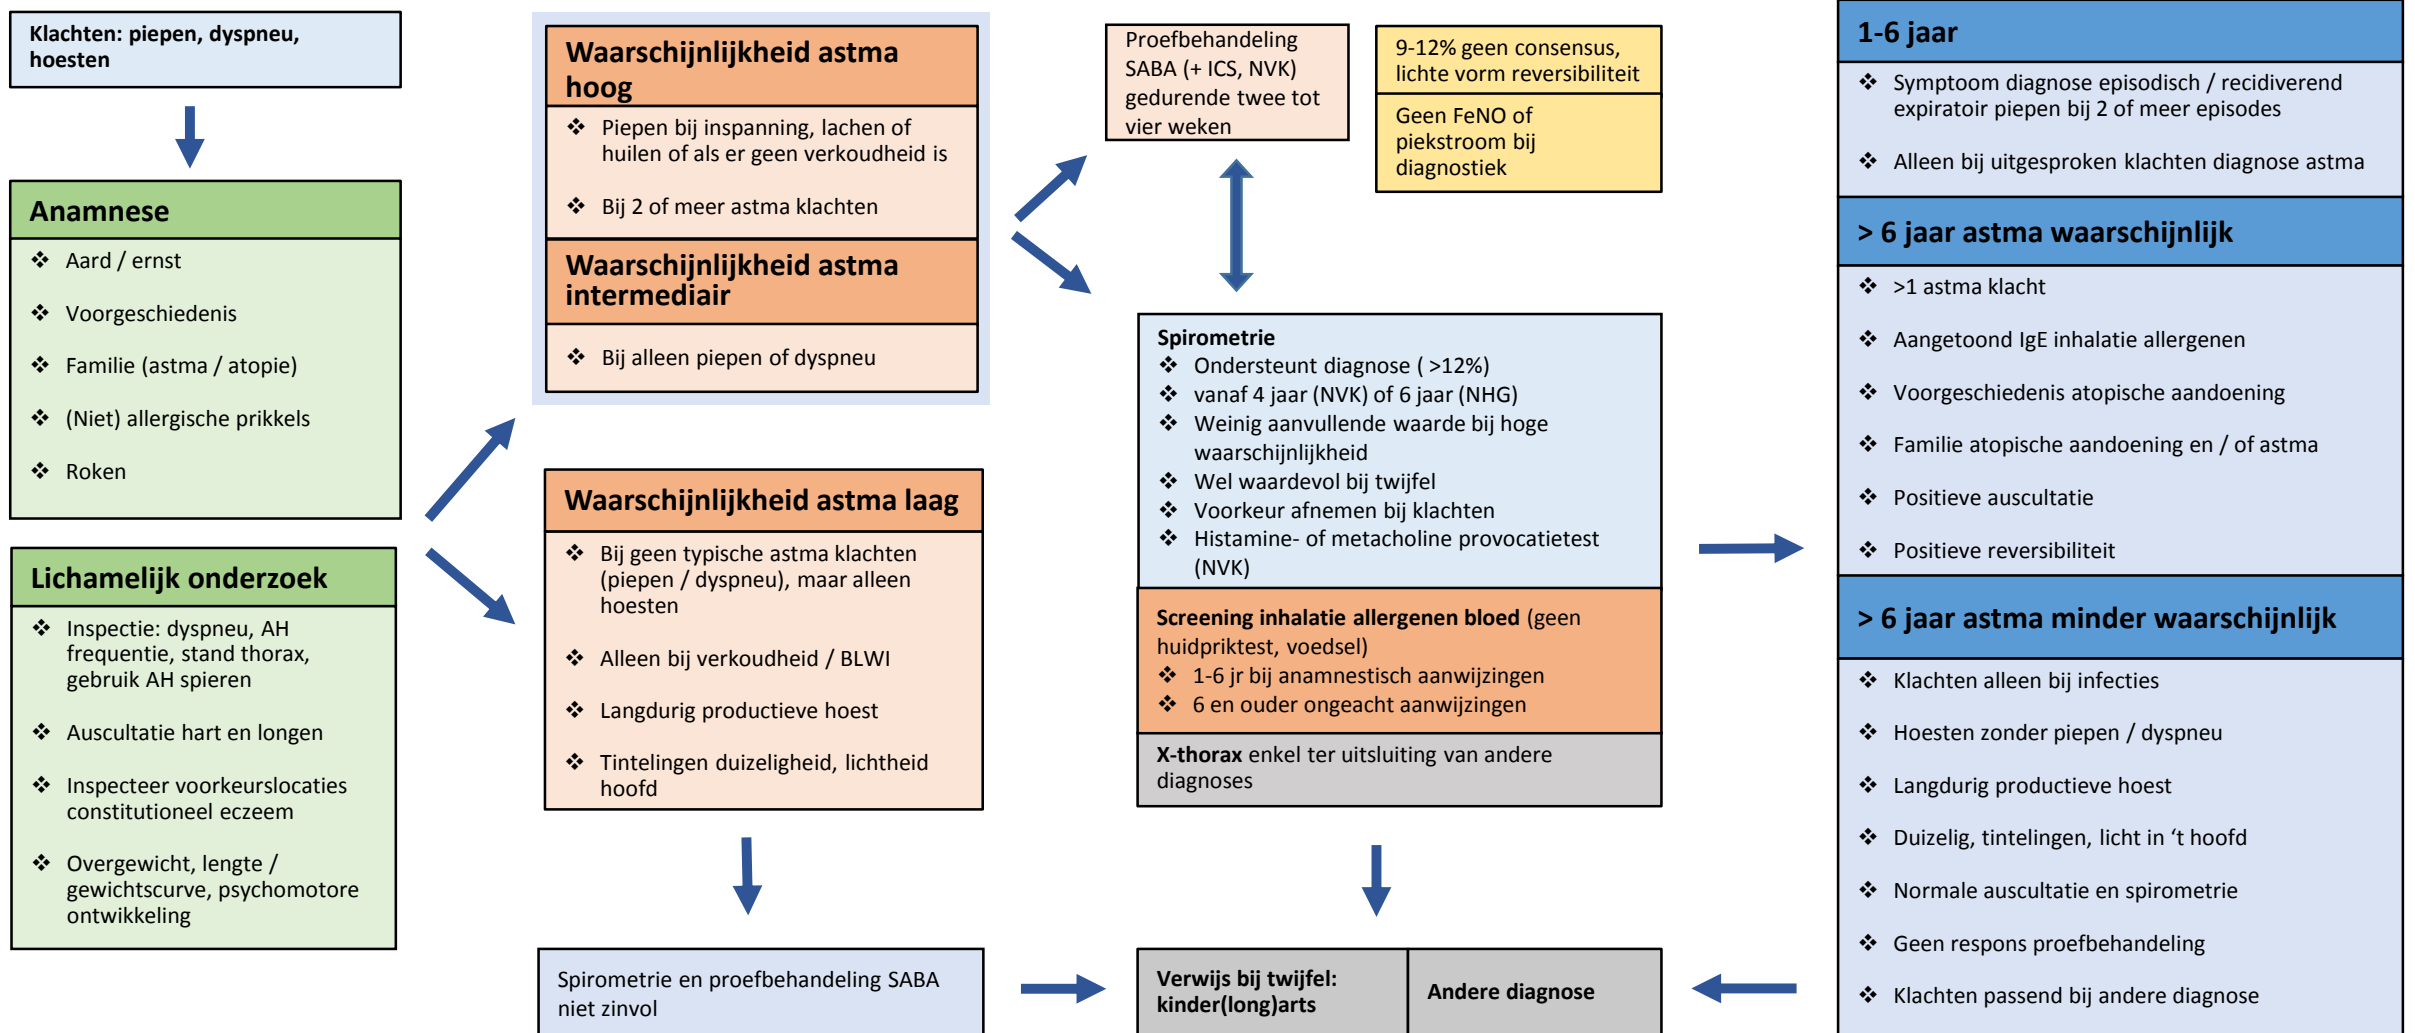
Klachten: piepen, dyspneu, hoesten

Anamnese
❖ Aard / ernst
❖ Voorgeschiedenis
❖ Familie (astma / atopie)
❖ (Niet) allergische prikkels
❖ Roken

Lichamelijk onderzoek
❖ Inspectie: dyspneu, AH frequentie, stand thorax, gebruik AH spieren
❖ Auscultatie hart en longen
❖ Inspecteer voorkeurslocaties constitutioneel eczeem
❖ Overgewicht, lengte / gewichtscurve, psychomotore ontwikkeling

Waarschijnlijkheid astma hoog
❖ Piepen bij inspanning, lachen of huilen of als er geen verkoudheid is
❖ Bij 2 of meer astma klachten

Waarschijnlijkheid astma intermediair
❖ Bij alleen piepen of dyspneu

Waarschijnlijkheid astma laag
❖ Bij geen typische astma klachten (piepen / dyspneu), maar alleen hoesten
❖ Alleen bij verkoudheid / BLWI
❖ Langdurig productieve hoest
❖ Tintelingen duizeligheid, lichtheid hoofd

Spirometrie en proefbehandeling SABA niet zinvol

Proefbehandeling SABA (+ ICS, NVK) gedurende twee tot vier weken

9-12% geen consensus, lichte vorm reversibiliteit

Geen FeNO of piekstroom bij diagnostiek

Spirometrie
❖ Ondersteunt diagnose ( >12%)
❖ vanaf 4 jaar (NVK) of 6 jaar (NHG)
❖ Weinig aanvullende waarde bij hoge waarschijnlijkheid
❖ Wel waardevol bij twijfel
❖ Voorkeur afnemen bij klachten
❖ Histamine- of metacholine provocatietest (NVK)

Screening inhalatie allergenen bloed (geen huidpriktest, voedsel)
❖ 1-6 jr bij anamnestisch aanwijzingen
❖ 6 en ouder ongeacht aanwijzingen

X-thorax enkel ter uitsluiting van andere diagnoses

Verwijs bij twijfel: kinder(long)arts

Andere diagnose

1-6 jaar
❖ Symptoom diagnose episodisch / recidiverend expiratoir piepen bij 2 of meer episodes
❖ Alleen bij uitgesproken klachten diagnose astma

> 6 jaar astma waarschijnlijk
❖ >1 astma klacht
❖ Aangetoond IgE inhalatie allergenen
❖ Voorgeschiedenis atopische aandoening
❖ Familie atopische aandoening en / of astma
❖ Positieve auscultatie
❖ Positieve reversibiliteit

> 6 jaar astma minder waarschijnlijk
❖ Klachten alleen bij infecties
❖ Hoesten zonder piepen / dyspneu
❖ Langdurig productieve hoest
❖ Duizelig, tintelingen, licht in ‘t hoofd
❖ Normale auscultatie en spirometrie
❖ Geen respons proefbehandeling
❖ Klachten passend bij andere diagnose